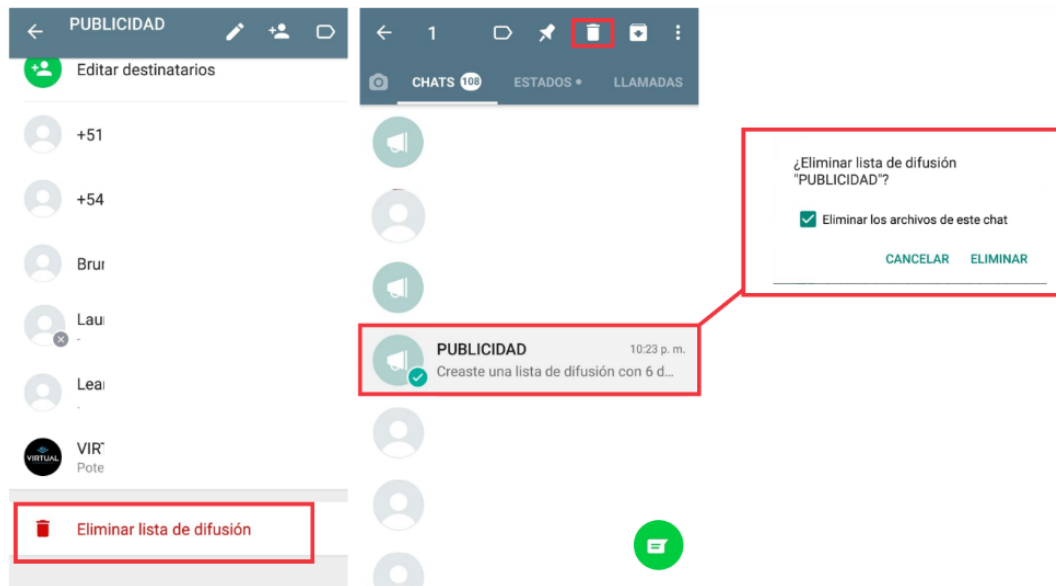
PUBLICIDAD

Editar destinatarios

+51

+54

Brur

Laur
-

Lear
-

VIRTUAL

VIR
Pote

Eliminar lista de difusión

1

CHATS 108

ESTADOS •

LLAMADAS

PUBLICIDAD
10:23 p. m.
Creaste una lista de difusión con 6 d...

¿Eliminar lista de difusión "PUBLICIDAD"?

Eliminar los archivos de este chat

CANCELAR
ELIMINAR